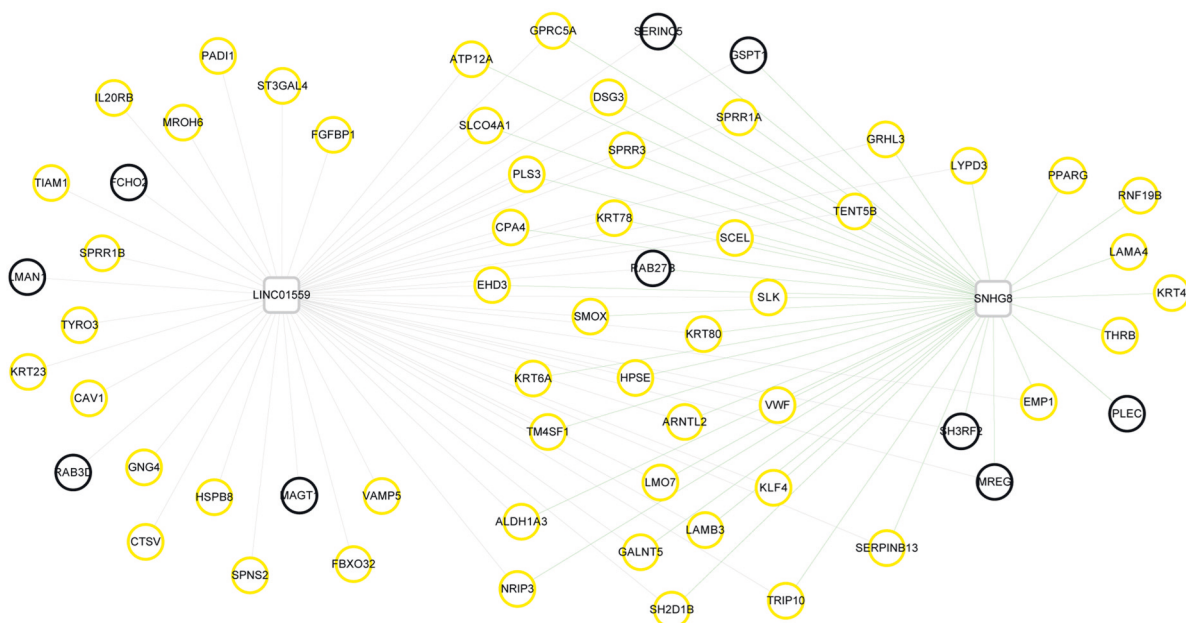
GPRC5A
SERINC5
GSPT1
PADI1
ATP12A
ST3GAL4
IL20RB
MROH6
DSG3
SPRR1A
SLCO4A1
FGFBP1
GRHL3
SPRR3
TIAM1
FCHO2
PLS3
LYPD3
PPARG
RNF19B
KRT78
TENT5B
CPA4
SCEL
SPRR1B
LAMA4
LMAN1
RAB27B
LINC01559
SNHG8
KRT4
EHD3
SLK
SMOX
TYRO3
KRT80
THRB
KRT23
KRT6A
HPSE
EMP1
CAV1
PLEC
VWF
TM4SF1
ARNTL2
SH3RF2
RAB3D
GNG4
LMO7
MREG
KLF4
HSPB8
MAGT1
VAMP5
ALDH1A3
LAMB3
SERPINB13
CTSV
GALNT5
SPNS2
FBXO32
NRIP3
TRIP10
SH2D1B